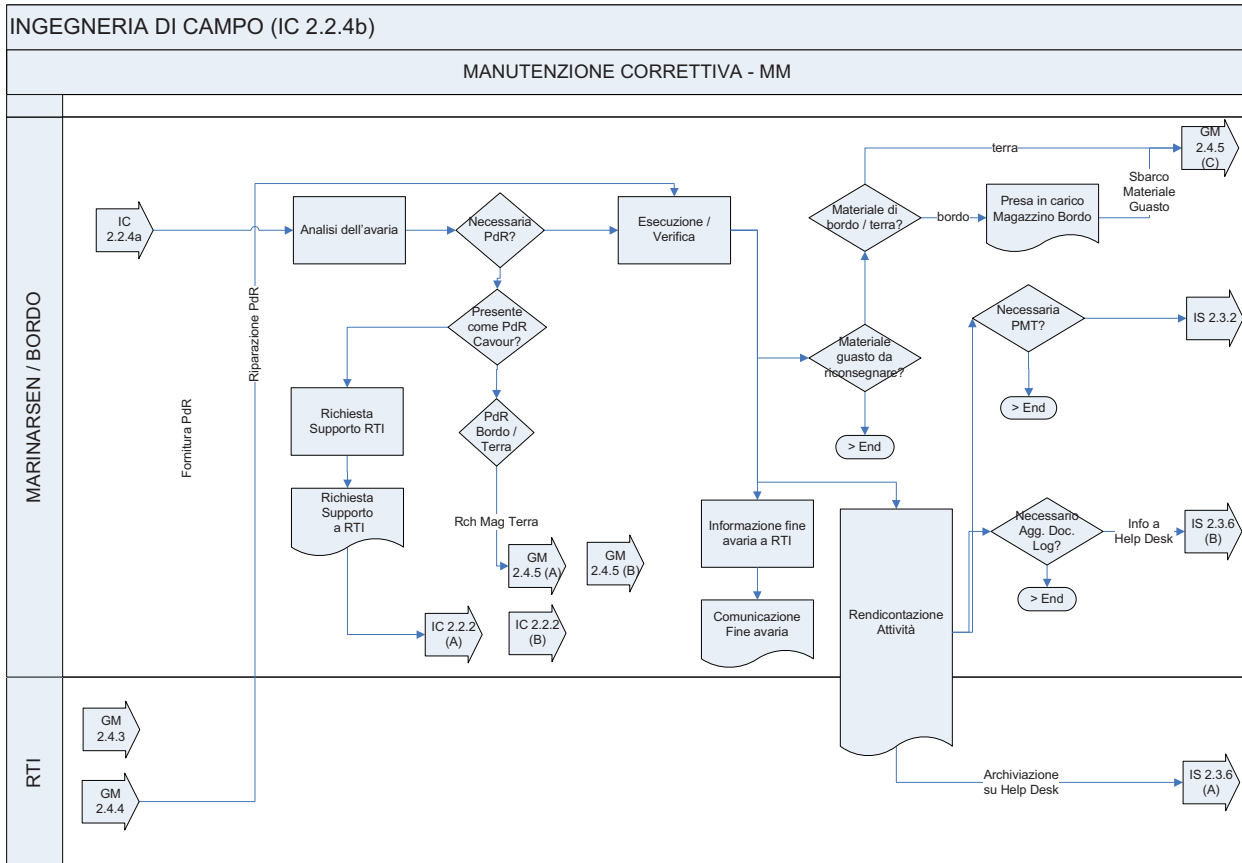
INGEGNERIA DI CAMPO (IC 2.2.4b)

MANUTENZIONE CORRETTIVA - MM

MARINARSEN / BORDO

IC 2.2.4a

Analisi dell'avaria

Necessaria PdR?

Esecuzione / Verifica

terra

GM 2.4.5 (C)

Materiale di bordo / terra?

bordo

Presa in carico Magazzino Bordo

Sbarco Materiale Guasto

Riparazione PdR

Presente come PdR Cavour?

Necessaria PMT?

IS 2.3.2

Materiale guasto da riconsegnare?

> End

Fornitura PdR

Richiesta Supporto RTI

PdR Bordo / Terra

> End

Richiesta Supporto a RTI

Rch Mag Terra

GM 2.4.5 (A)

GM 2.4.5 (B)

Informazione fine avaria a RTI

Necessario Agg. Doc. Log?

Info a Help Desk

IS 2.3.6 (B)

> End

IC 2.2.2 (A)

IC 2.2.2 (B)

Comunicazione Fine avaria

Rendicontazione Attività

RTI

GM 2.4.3

GM 2.4.4

Archiviazione su Help Desk

IS 2.3.6 (A)